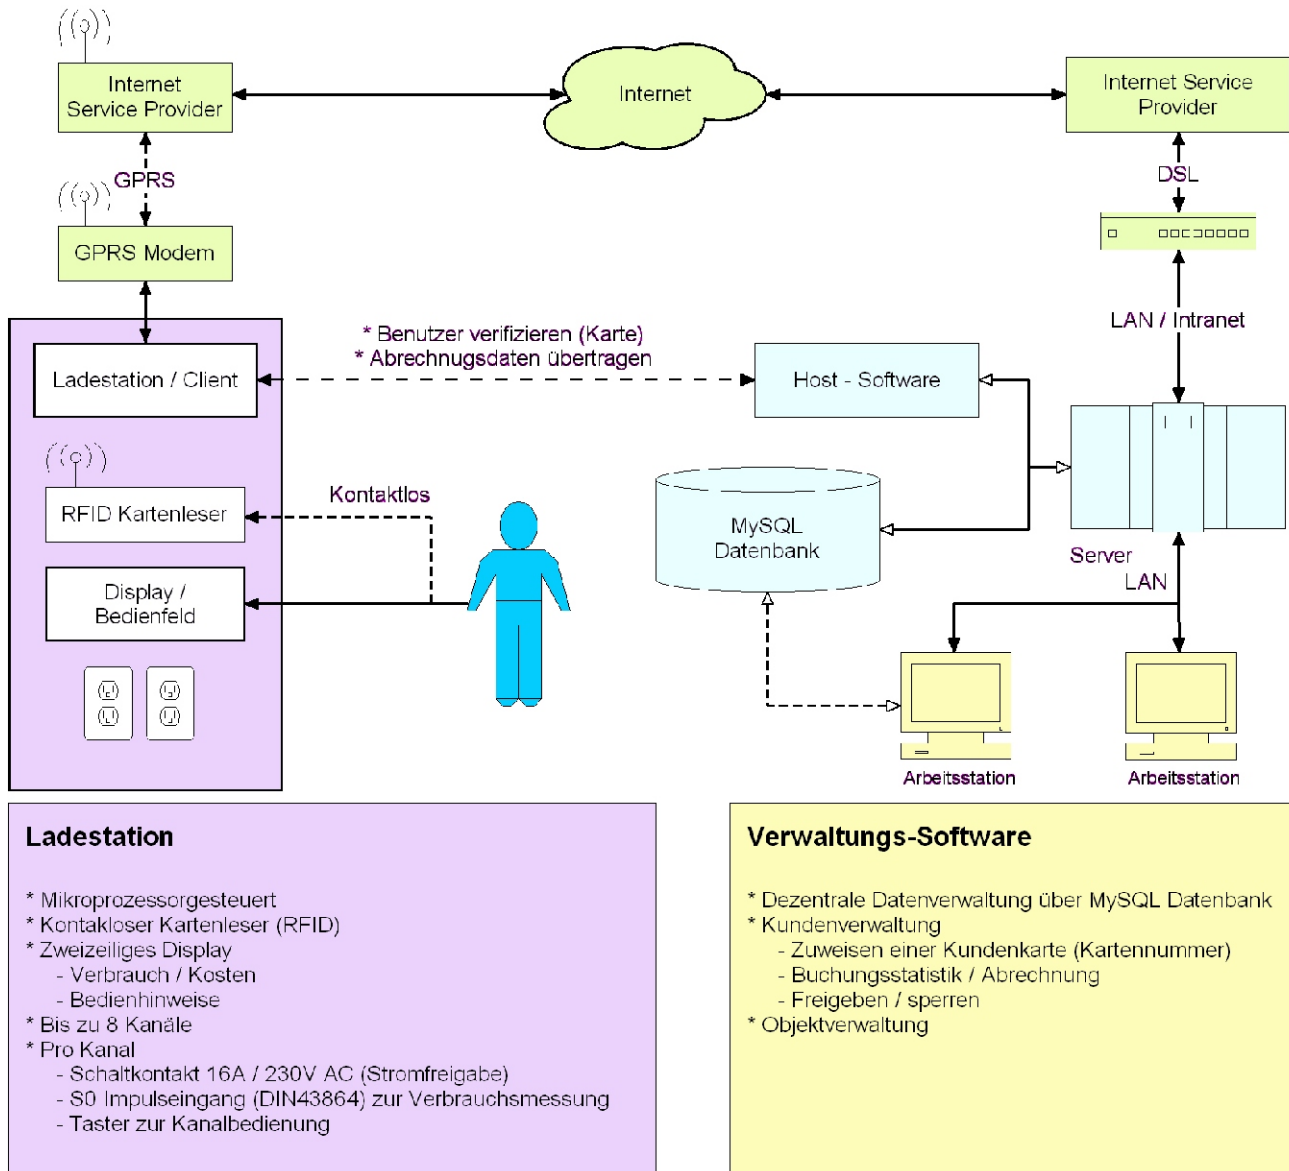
Internet Service Provider

Internet

Internet Service Provider

GPRS

DSL

GPRS Modem

LAN / Intranet

* Benutzer verifizieren (Karte)
* Abrechnungsdaten übertragen

Ladestation / Client

Host - Software

RFID Kartenleser

Kontaktlos

MySQL Datenbank

Server

LAN

Display / Bedienfeld

Arbeitsstation

Arbeitsstation

Ladestation

* Mikroprozessorgesteuert
* Kontakloser Kartenleser (RFID)
* Zweizeiliges Display
- Verbrauch / Kosten
- Bedienhinweise
* Bis zu 8 Kanäle
* Pro Kanal
- Schaltkontakt 16A / 230V AC (Stromfreigabe)
- S0 Impulseingang (DIN43864) zur Verbrauchsmessung
- Taster zur Kanalbedienung

Verwaltungs-Software

* Dezentrale Datenverwaltung über MySQL Datenbank
* Kundenverwaltung
- Zuweisen einer Kundenkarte (Kartennummer)
- Buchungsstatistik / Abrechnung
- Freigeben / sperren
* Objektverwaltung